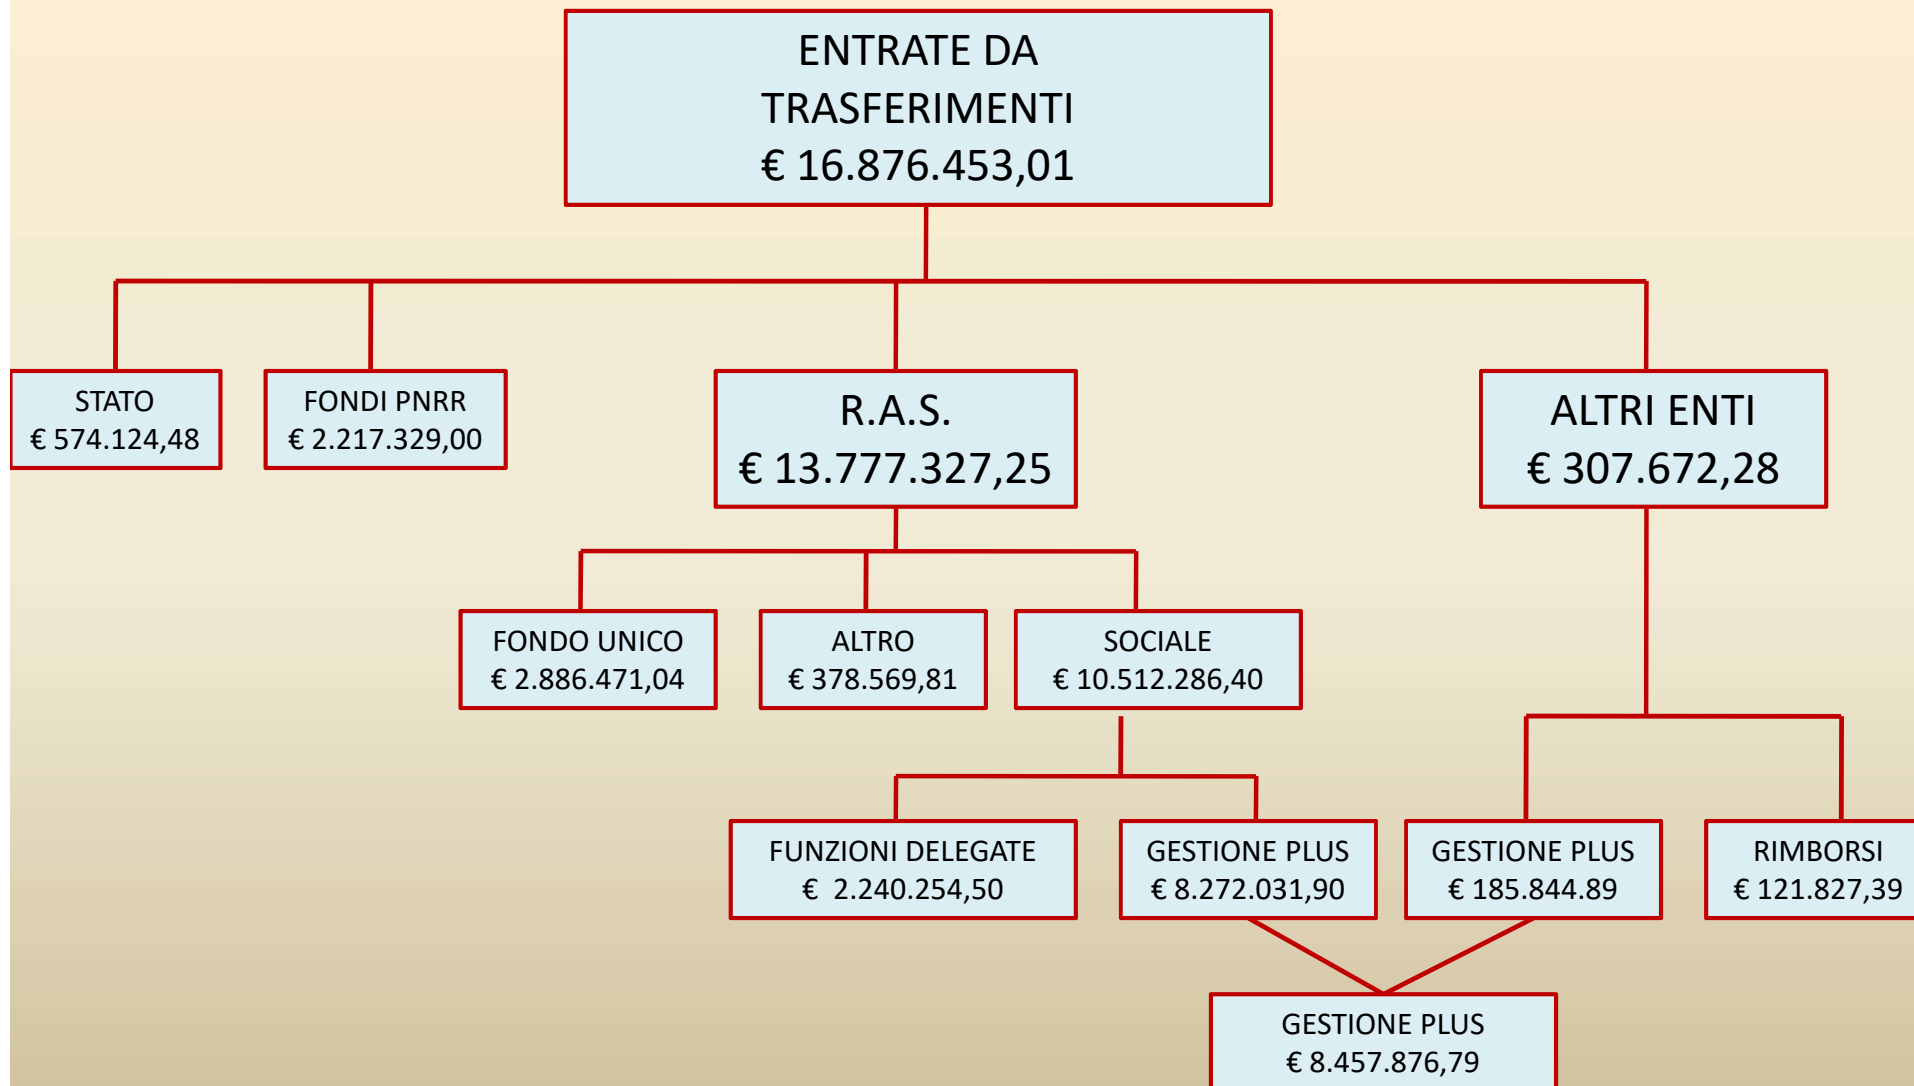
ENTRATE DA TRASFERIMENTI
€ 16.876.453,01

STATO
€ 574.124,48

FONDI PNRR
€ 2.217.329,00

R.A.S.
€ 13.777.327,25

ALTRI ENTI
€ 307.672,28

FONDO UNICO
€ 2.886.471,04

ALTRO
€ 378.569,81

SOCIALE
€ 10.512.286,40

FUNZIONI DELEGATE
€ 2.240.254,50

GESTIONE PLUS
€ 8.272.031,90

GESTIONE PLUS
€ 185.844.89

RIMBORSI
€ 121.827,39

GESTIONE PLUS
€ 8.457.876,79